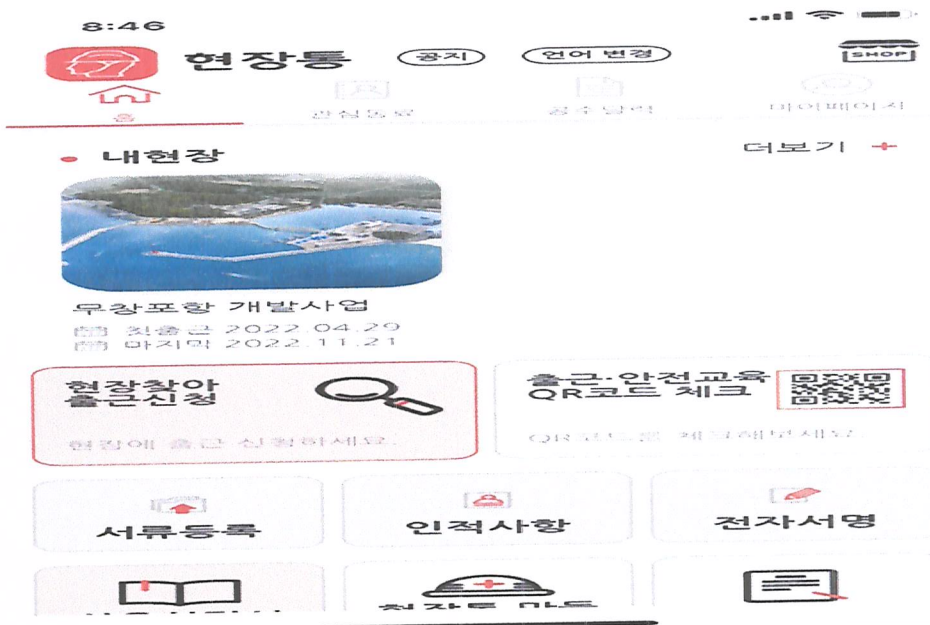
8:46

현장통 공지 언어 변경 SHOP

홈 관심등록 공수달력 마이페이지

내현장 더보기 +

무창포항 개발사업
첫출근 2022.04.29
마지막 2022.11.21

현장찾아 출근신청
현장에 출근 신청하세요.

출근·안전교육 QR코드 체크
QR코드를 체크해보세요.

서류등록 인적사항 전자서명

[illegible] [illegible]